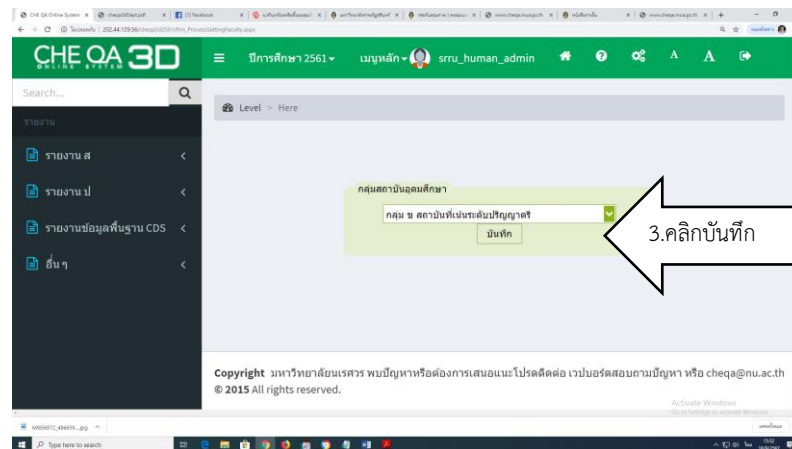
CHE QA Online System | cheqa3dDept.pdf | (1) Facebook | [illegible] | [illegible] | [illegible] | www.cheqa.mua.go.th | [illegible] | www.cheqa.mua.go.th

ไม่ปลอดภัย | 202.44.139.56/cheqa3d2561/frm_ProcessSettingFaculty.aspx

CHE QA 3D
ONLINE SYSTEM

ปีการศึกษา 2561 ▾ เมนูหลัก ▾ srru_human_admin

Search...

รายงาน

รายงาน ส

รายงาน ป

รายงานข้อมูลพื้นฐาน CDS

อื่นๆ

Level > Here

กลุ่มสถาบันอุดมศึกษา

กลุ่ม ข สถาบันที่เน้นระดับปริญญาตรี

บันทึก

3.คลิกบันทึก

Copyright มหาวิทยาลัยนเรศวร พบปัญหาหรือต้องการเสนอแนะโปรดติดต่อ เวปบอร์ดสอบถามปัญหา หรือ cheqa@nu.ac.th
© 2015 All rights reserved.

Activate Windows
Go to Settings to activate Windows.

69856972_486659....jpg

Type here to search